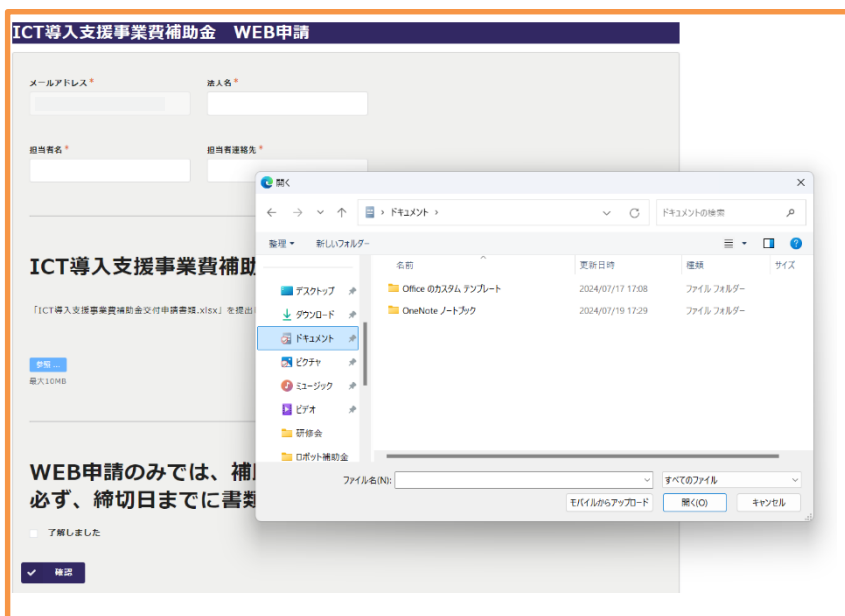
ICT導入支援事業費補助金　WEB申請

メールアドレス *

法人名 *

担当者名 *

担当者連絡先 *

ICT導入支援事業費補助

「ICT導入支援事業費補助金交付申請書類.xlsx」を提出

参照 ...

最大10MB

WEB申請のみでは、補

必ず、締切日までに書類

了解しました

確認

開く

ドキュメント

ドキュメントの検索

整理

新しいフォルダー

名前

更新日時

種類

サイズ

デスクトップ

ダウンロード

ドキュメント

ピクチャ

ミュージック

ビデオ

研修会

ロボット補助金

Office のカスタム テンプレート

2024/07/17 17:08

ファイル フォルダー

OneNote ノートブック

2024/07/19 17:29

ファイル フォルダー

ファイル名(N):

すべてのファイル

モバイルからアップロード

開く(O)

キャンセル